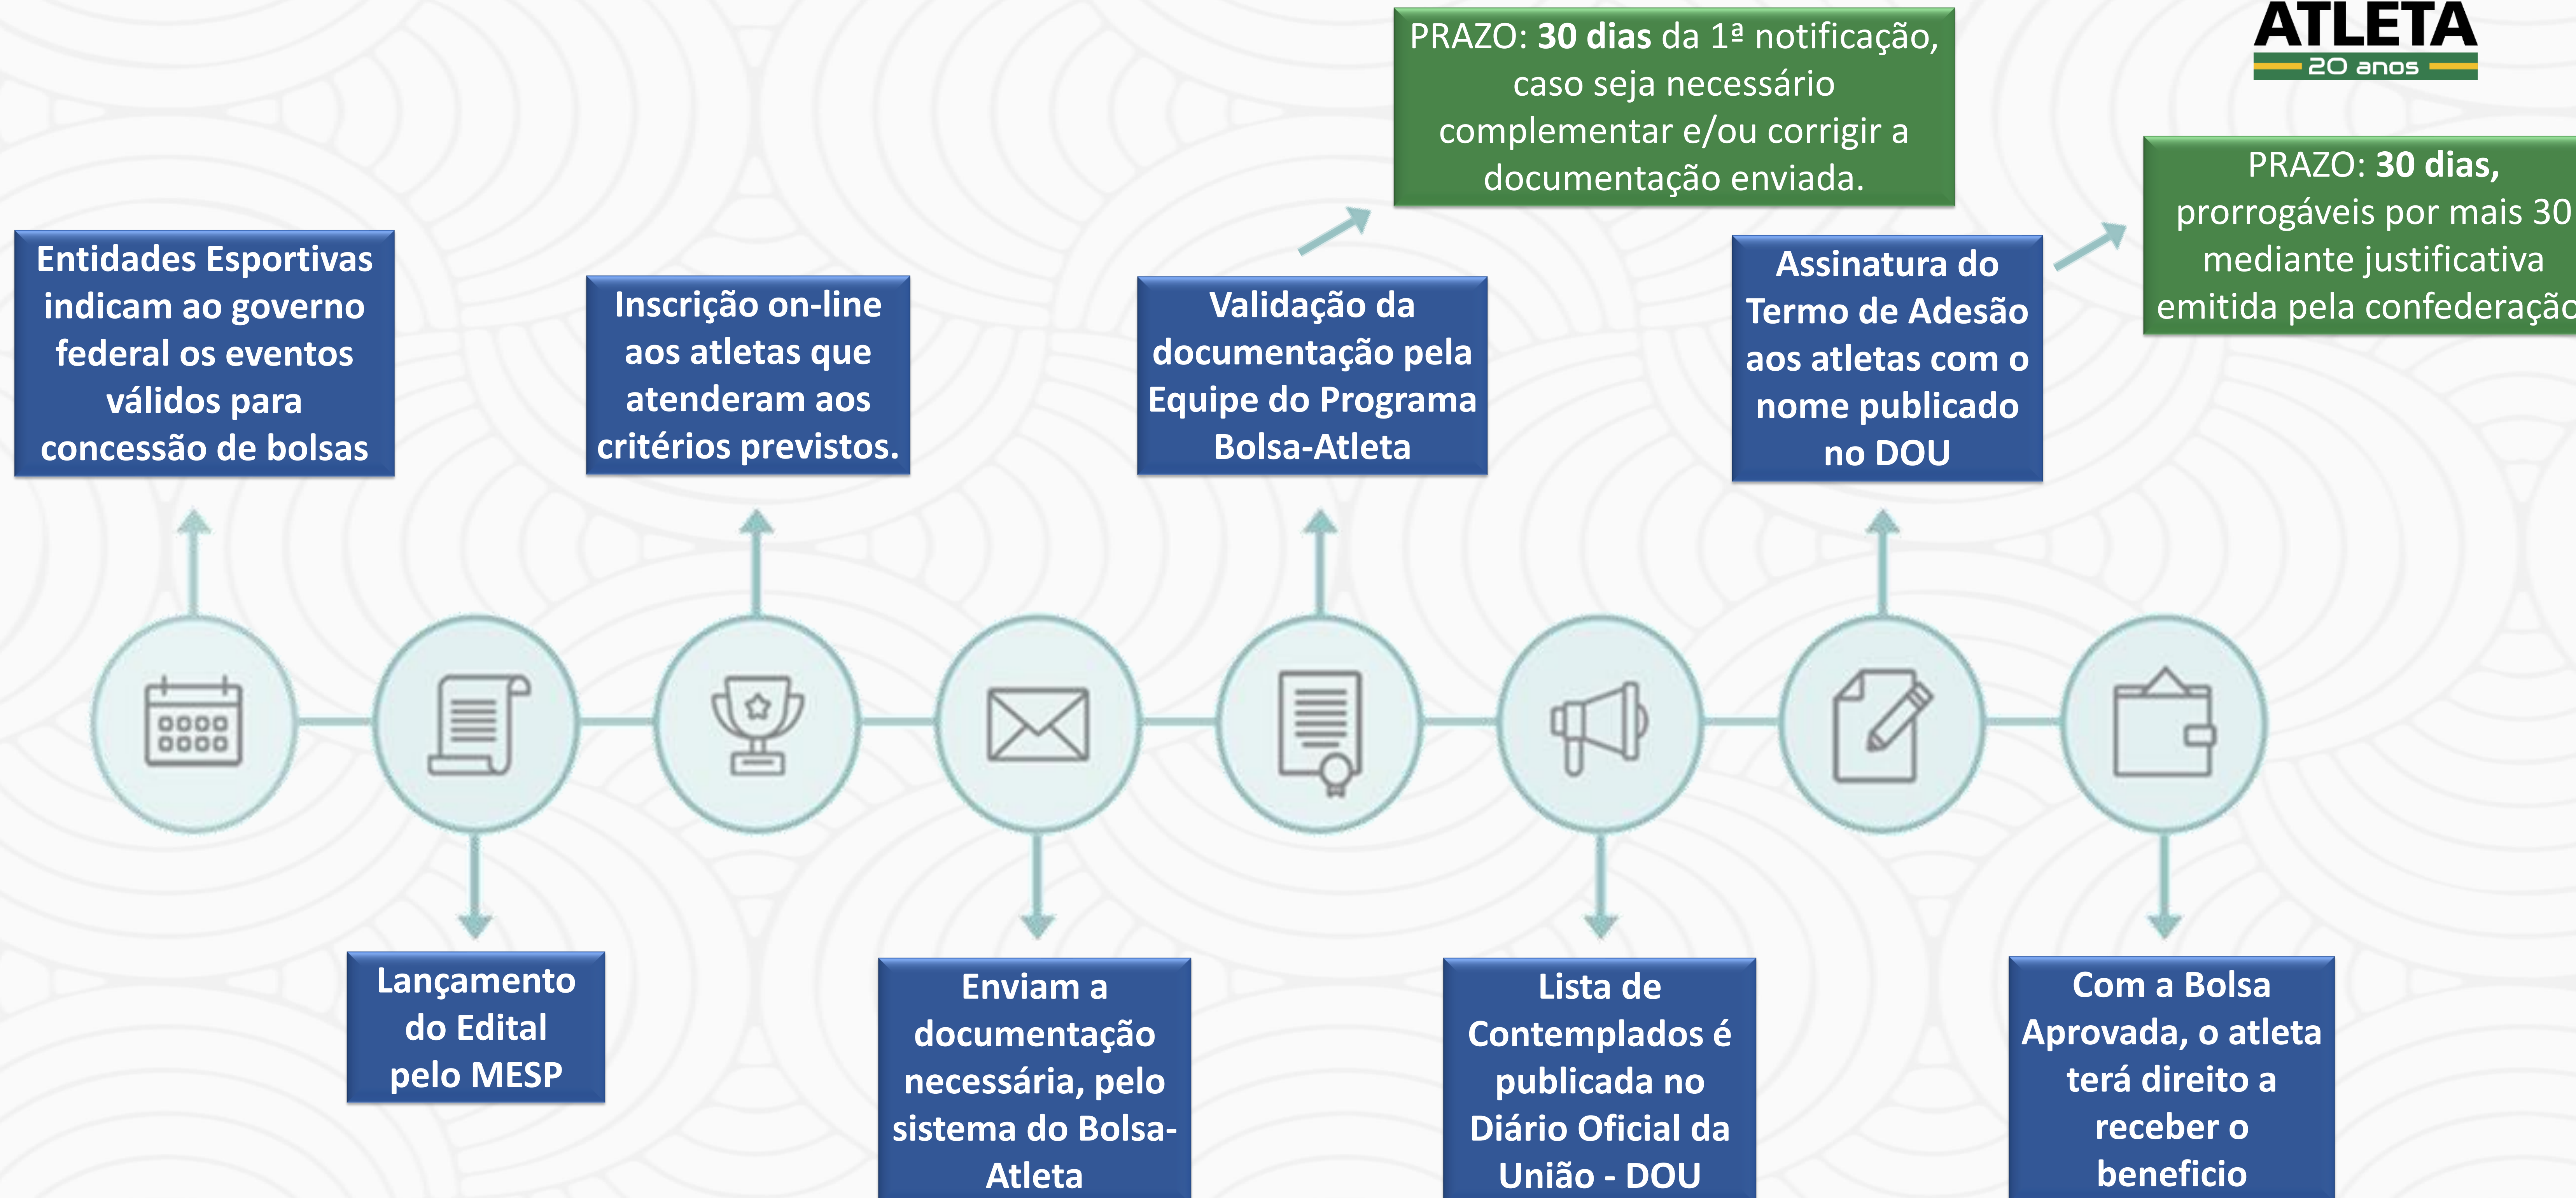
ATLETA
20 anos

PRAZO: **30 dias** da 1ª notificação, caso seja necessário complementar e/ou corrigir a documentação enviada.

PRAZO: **30 dias,** prorrogáveis por mais 30 mediante justificativa emitida pela confederaçã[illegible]

Entidades Esportivas indicam ao governo federal os eventos válidos para concessão de bolsas

Lançamento do Edital pelo MESP

Inscrição on-line aos atletas que atenderam aos critérios previstos.

Enviam a documentação necessária, pelo sistema do Bolsa-Atleta

Validação da documentação pela Equipe do Programa Bolsa-Atleta

Lista de Contemplados é publicada no Diário Oficial da União - DOU

Assinatura do Termo de Adesão aos atletas com o nome publicado no DOU

Com a Bolsa Aprovada, o atleta terá direito a receber o beneficio